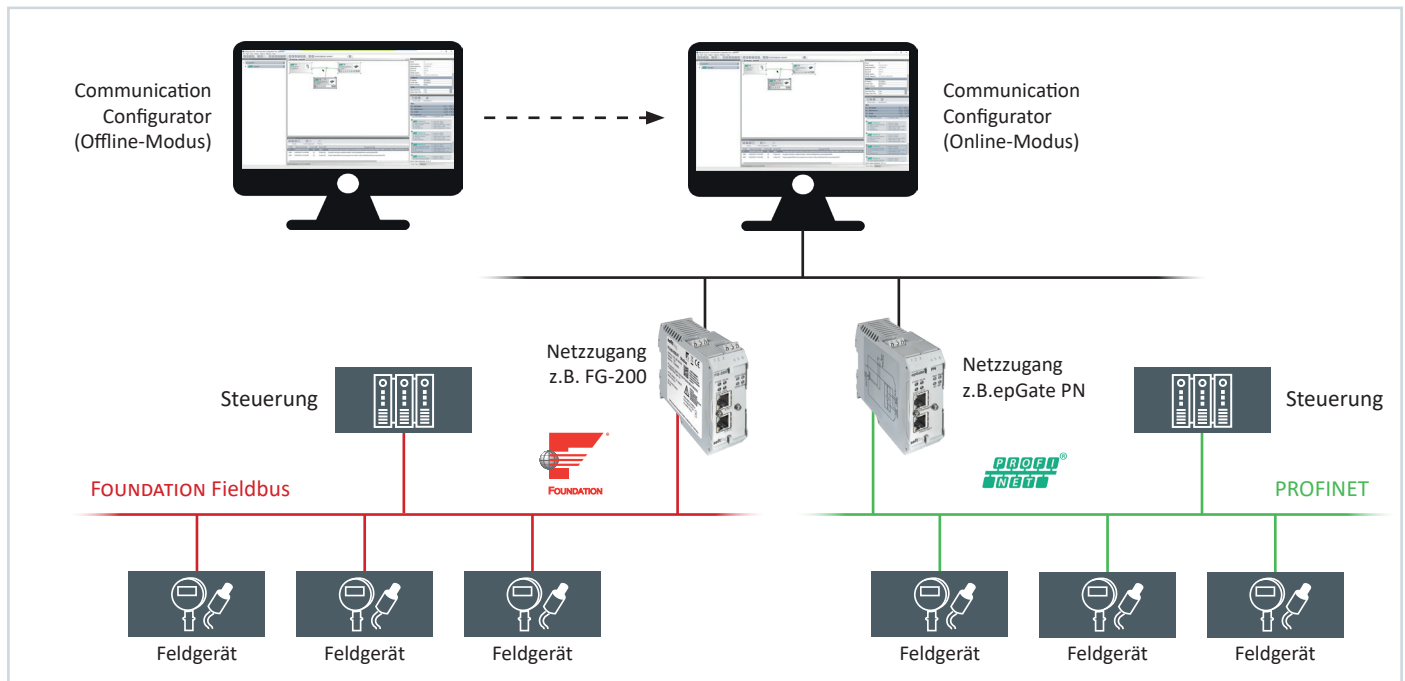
Communication Configurator (Offline-Modus)

Communication Configurator (Online-Modus)

Netzzugang z.B. FG-200

Netzzugang z.B.epGate PN

Steuerung

Steuerung

FOUNDATION Fieldbus

FOUNDATION

PROFI NET

PROFINET

Feldgerät

Feldgerät

Feldgerät

Feldgerät

Feldgerät

Feldgerät